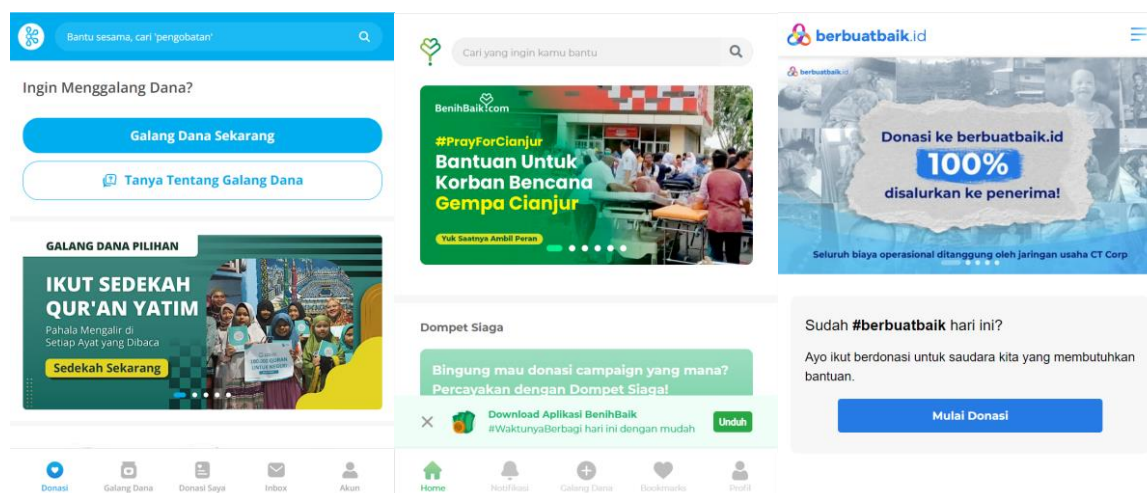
Bantu sesama, cari 'pengobatan'

Ingin Menggalang Dana?

Galang Dana Sekarang

Tanya Tentang Galang Dana

GALANG DANA PILIHAN

IKUT SEDEKAH QUR'AN YATIM

Pahala Mengalir di Setiap Ayat yang Dibaca

Sedekah Sekarang

Donasi Galang Dana Donasi Saya Inbox Akun

Cari yang ingin kamu bantu

BenihBaik.com

#PrayForCianjur

Bantuan Untuk Korban Bencana Gempa Cianjur

Yuk Saatnya Ambil Peran

Dompet Siaga

Bingung mau donasi campaign yang mana? Percayakan dengan Dompet Siaga!

Download Aplikasi BenihBaik

#WaktunyaBerbagi hari ini dengan mudah

Unduh

Home Notifikasi Galang Dana Bookmarks Profil

berbuatbaik.id

berbuatbaik.id

Donasi ke berbuatbaik.id

100%

disalurkan ke penerima!

Seluruh biaya operasional ditanggung oleh jaringan usaha CT Corp

Sudah #berbuatbaik hari ini?

Ayo ikut berdonasi untuk saudara kita yang membutuhkan bantuan.

Mulai Donasi